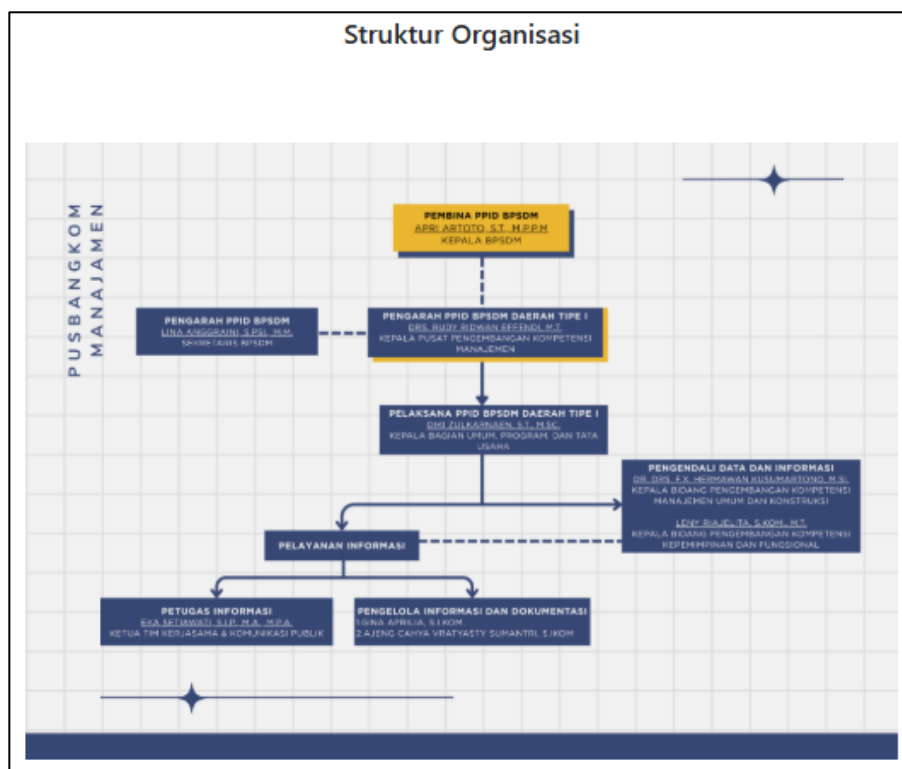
Struktur Organisasi

PUSBANGKOM MANAJEMEN

PEMBINA PPID BPSDM
APRI ARTOTO, S.T., M.P.P.M.
KEPALA BPSDM

PENGARAH PPID BPSDM
LINA ANGGRAINI, S.PSI., M.M.
SEKRETARIS BPSDM

PENGARAH PPID BPSDM DAERAH TIPE I
DRS. RUDY RIDWAN EFFENDI, M.T.
KEPALA PUSAT PENGEMBANGAN KOMPETENSI MANAJEMEN

PELAKSANA PPID BPSDM DAERAH TIPE I
DIKI ZULKARNAEN, S.T., M.SC.
KEPALA BAGIAN UMUM, PROGRAM, DAN TATA USAHA

PENGENDALI DATA DAN INFORMASI
DR. DRS. F.X. HERMAWAN KUSUMARTONO, M.SI.
KEPALA BIDANG PENGEMBANGAN KOMPETENSI MANAJEMEN UMUM DAN KONSTRUKSI

LENY RIAJELITA, S.KOM., M.T.
KEPALA BIDANG PENGEMBANGAN KOMPETENSI KEPEMIMPINAN DAN FUNGSIONAL

PELAYANAN INFORMASI

PETUGAS INFORMASI
EKA SETIAWATI, S.I.P., M.A., M.P.A.
KETUA TIM KERJASAMA & KOMUNIKASI PUBLIK

PENGELOLA INFORMASI DAN DOKUMENTASI
1.GINA APRILIA, S.I.KOM.
2.AJENG CAHYA VRATYASTY SUMANTRI, S.IKOM